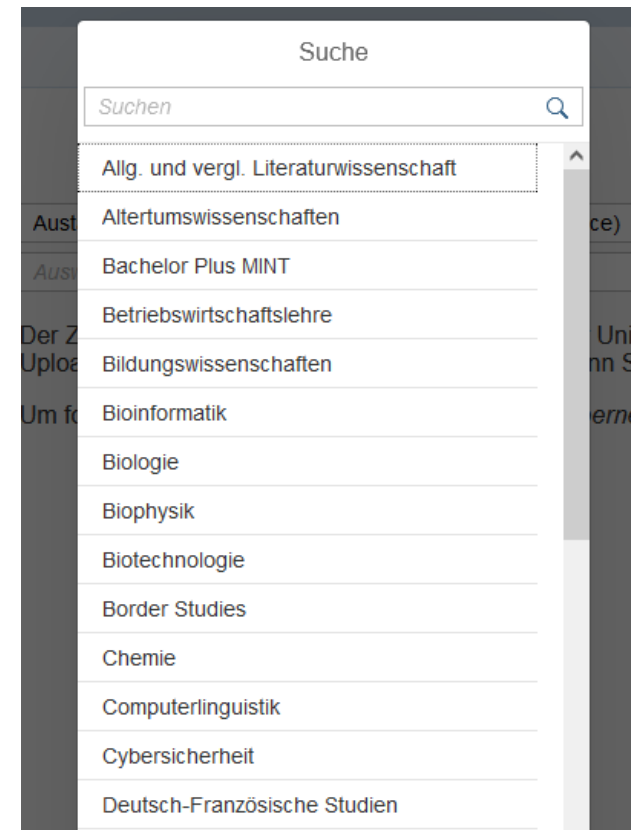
Aust
Ausw
Der Z
Uploa
Um fo

ce)
Uni
nn S
ern

Suche

Suchen

Allg. und vergl. Literaturwissenschaft
Altertumswissenschaften
Bachelor Plus MINT
Betriebswirtschaftslehre
Bildungswissenschaften
Bioinformatik
Biologie
Biophysik
Biotechnologie
Border Studies
Chemie
Computerlinguistik
Cybersicherheit
Deutsch-Französische Studien